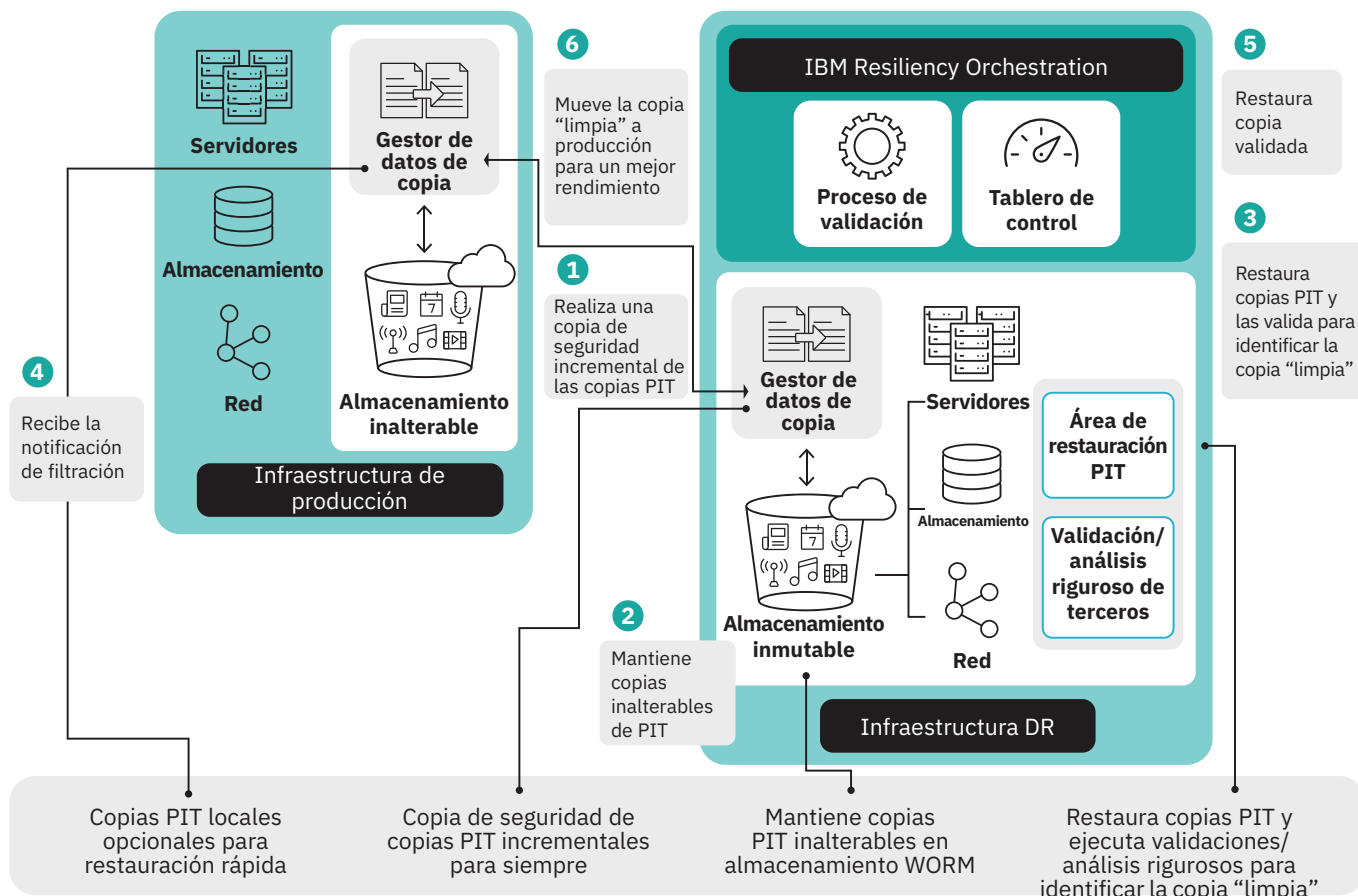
Servidores

Gestor de datos de copia

Almacenamiento

Red

Almacenamiento inalterable

Infraestructura de producción

6

Mueve la copia “limpia” a producción para un mejor rendimiento

1

Realiza una copia de seguridad incremental de las copias PIT

2

Mantiene copias inalterables de PIT

4

Recibe la notificación de filtración

IBM Resiliency Orchestration

Proceso de validación

Tablero de control

Gestor de datos de copia

Servidores

Almacenamiento

Red

Almacenamiento inmutable

Área de restauración PIT

Validación/ análisis riguroso de terceros

Infraestructura DR

5

Restaura copia validada

3

Restaura copias PIT y las valida para identificar la copia “limpia”

Copias PIT locales opcionales para restauración rápida

Copia de seguridad de copias PIT incrementales para siempre

Mantiene copias PIT inalterables en almacenamiento WORM

Restaura copias PIT y ejecuta validaciones/ análisis rigurosos para identificar la copia “limpia”